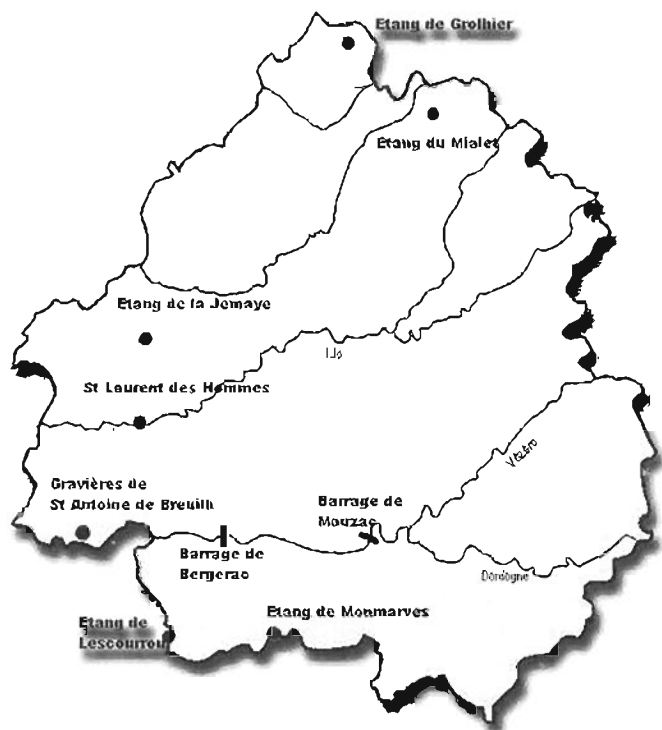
Etang de Grolhier

Etang du Mialet

Etang de la Jemaye

Isle

St Laurent des Hommes

Vézère

Gravières de St Antoine de Breuilh

Barrage de Mouzac

Barrage de Bergerac

Dordogne

Etang de Lescourroux

Etang de Monmarves